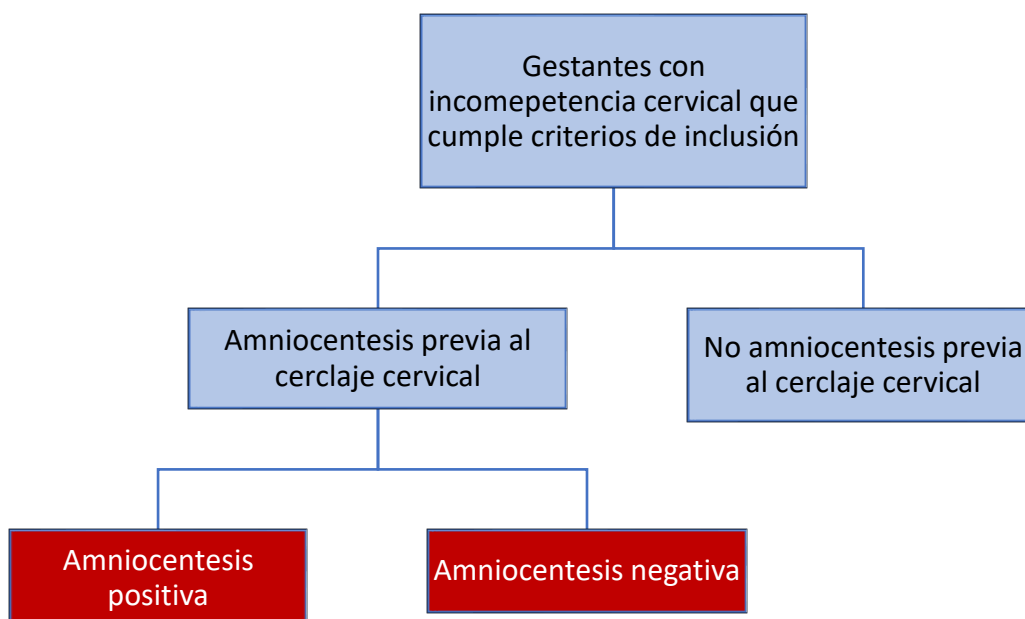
Gestantes con incomepetencia cervical que cumple criterios de inclusión

Amniocentesis previa al cerclaje cervical

No amniocentesis previa al cerclaje cervical

Amniocentesis positiva

Amniocentesis negativa